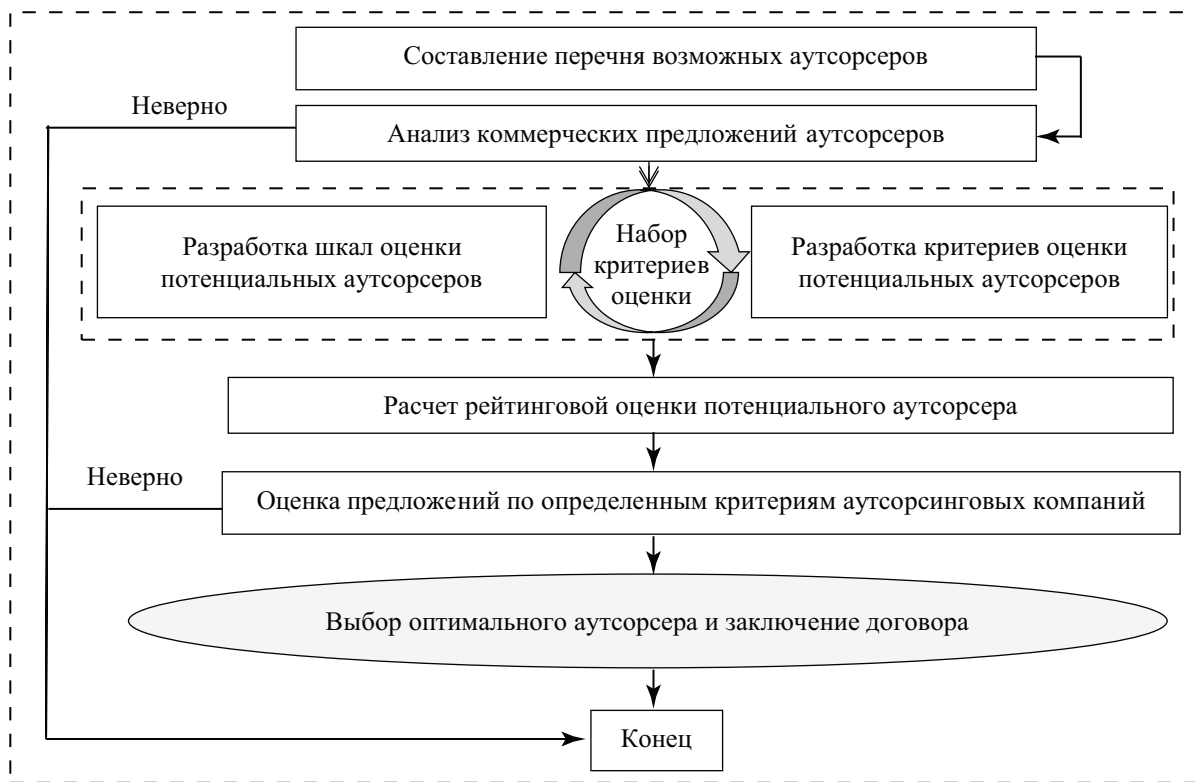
Составление перечня возможных аутсорсеров

Неверно

Анализ коммерческих предложений аутсорсеров

Разработка шкал оценки потенциальных аутсорсеров

Набор критериев оценки

Разработка критериев оценки потенциальных аутсорсеров

Расчет рейтинговой оценки потенциального аутсорсера

Неверно

Оценка предложений по определенным критериям аутсорсинговых компаний

Выбор оптимального аутсорсера и заключение договора

Конец